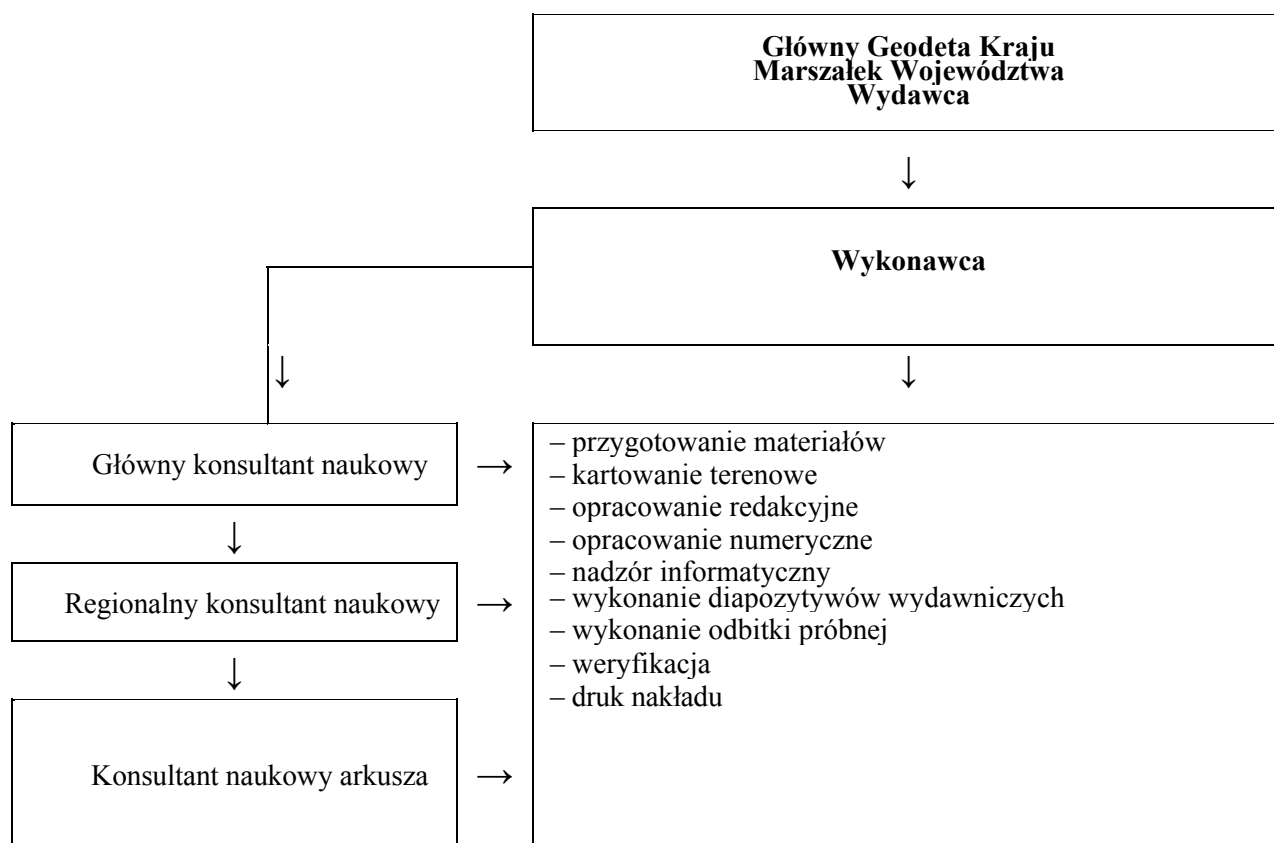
**Główny Geodeta Kraju**
**Marszałek Województwa**
**Wydawca**

**Wykonawca**

Główny konsultant naukowy

Regionalny konsultant naukowy

Konsultant naukowy arkusza

– przygotowanie materiałów
– kartowanie terenowe
– opracowanie redakcyjne
– opracowanie numeryczne
– nadzór informatyczny
– wykonanie diapozytywów wydawniczych
– wykonanie odbitki próbnej
– weryfikacja
– druk nakładu